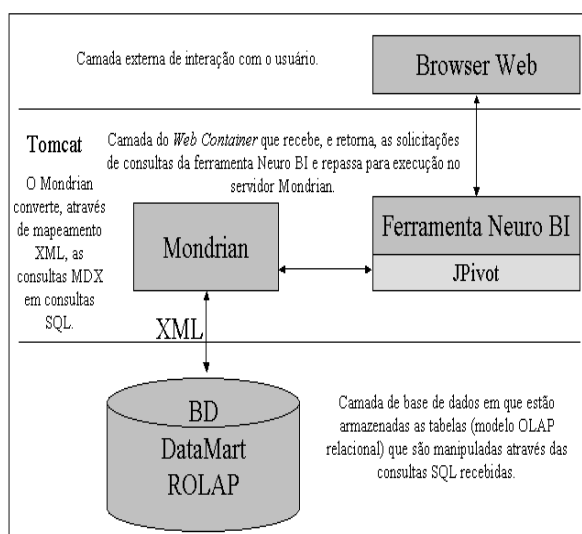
Camada externa de interação com o usuário.

Browser Web

Tomcat

Camada do *Web Container* que recebe, e retorna, as solicitações de consultas da ferramenta Neuro BI e repassa para execução no servidor Mondrian.

O Mondrian converte, através de mapeamento XML, as consultas MDX em consultas SQL.

Mondrian

Ferramenta Neuro BI

JPivot

XML

BD
DataMart
ROLAP

Camada de base de dados em que estão armazenadas as tabelas (modelo OLAP relacional) que são manipuladas através das consultas SQL recebidas.